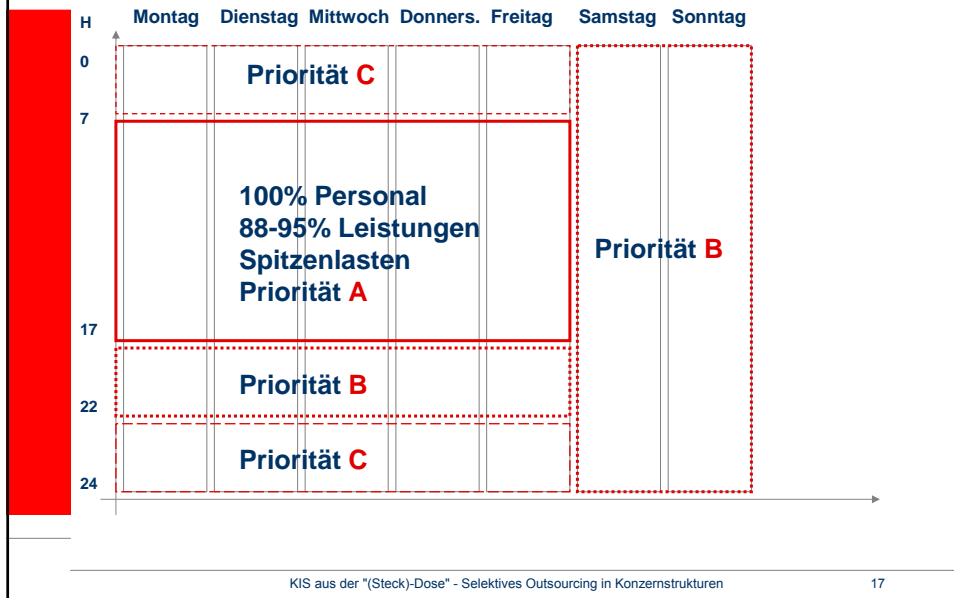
H Montag Dienstag Mittwoch Donners. Freitag Samstag Sonntag

0

Priorität C

7

100% Personal
88-95% Leistungen
Spitzenlasten
Priorität A

Priorität B

17

Priorität B

22

Priorität C

24

KIS aus der "(Steck)-Dose" - Selektives Outsourcing in Konzernstrukturen 17